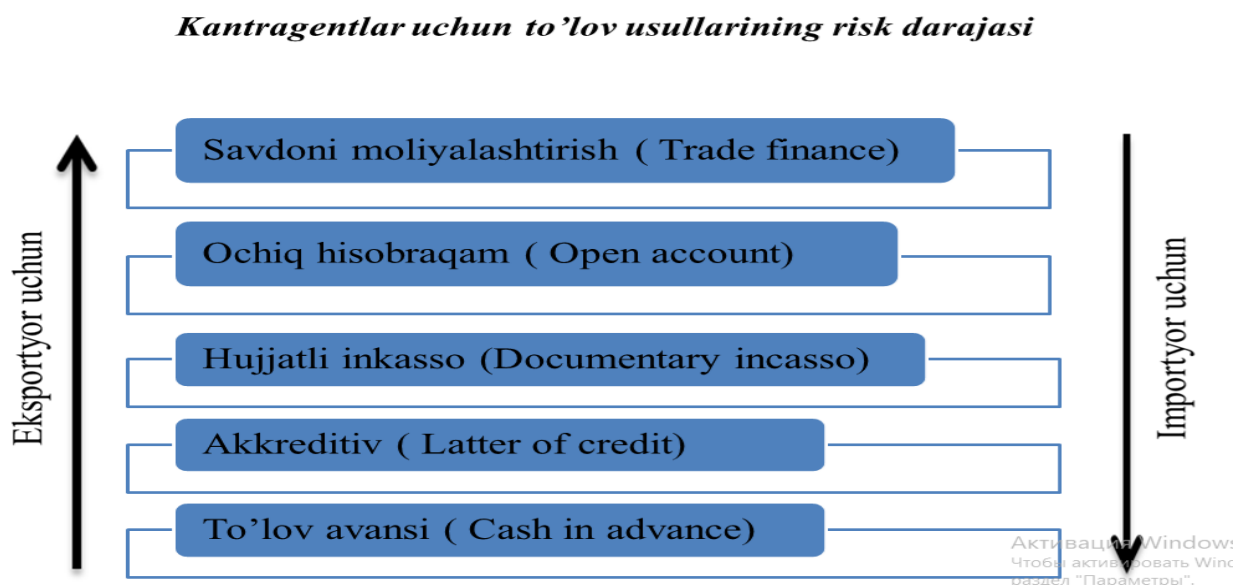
Kantragentlar uchun to'lov usullarining risk darajasi

Eksportyor uchun

Savdoni moliyalashtirish ( Trade finance)

Ochiq hisobraqam ( Open account)

Hujjatli inkasso (Documentary incasso)

Akkreditiv ( Latter of credit)

To'lov avansi ( Cash in advance)

Importyor uchun

Активация Windows
Чтобы активировать Windo
раздел "Параметры".